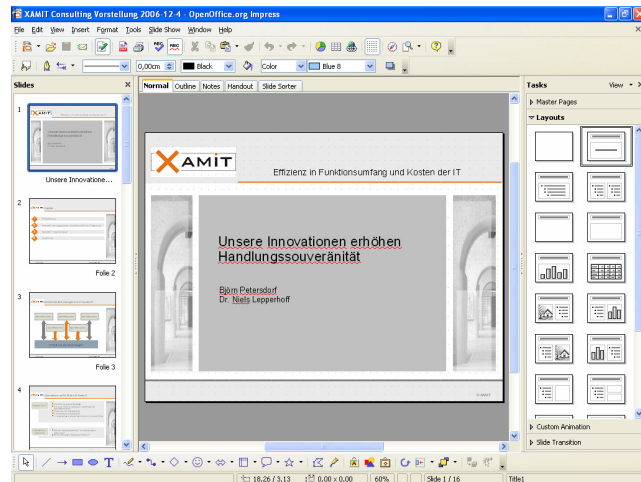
XAMIT Consulting Vorstellung 2006-12-4 - OpenOffice.org Impress

File Edit View Insert Format Tools Slide Show Window Help

0,00cm Black Color Blue 8

Slides

1

Unsere Innovatione...

2

Folie 2

3

Folie 3

4

Normal Outline Notes Handout Slide Sorter

XAMIT

Effizienz in Funktionsumfang und Kosten der IT

Unsere Innovationen erhöhen Handlungssouveränität

Björn Petersdorf
Dr. Niels Lepperhoff

© XAMIT

Tasks View

Master Pages

Layouts

Custom Animation

Slide Transition

18,26 / 3,13 0,00 x 0,00 60% Slide 1 / 16 Title1